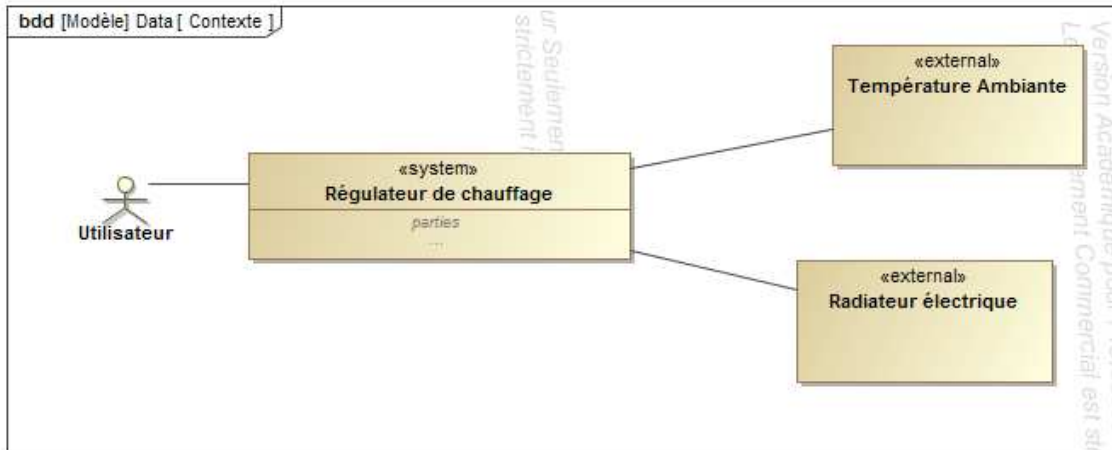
bdd [Modèle] Data [ Contexte ]

ur Seulement
strictement

Version Académique pour
L ement Commercial est st

«external»
Température Ambiante

«system»
Régulateur de chauffage
parties
...

Utilisateur

«external»
Radiateur électrique